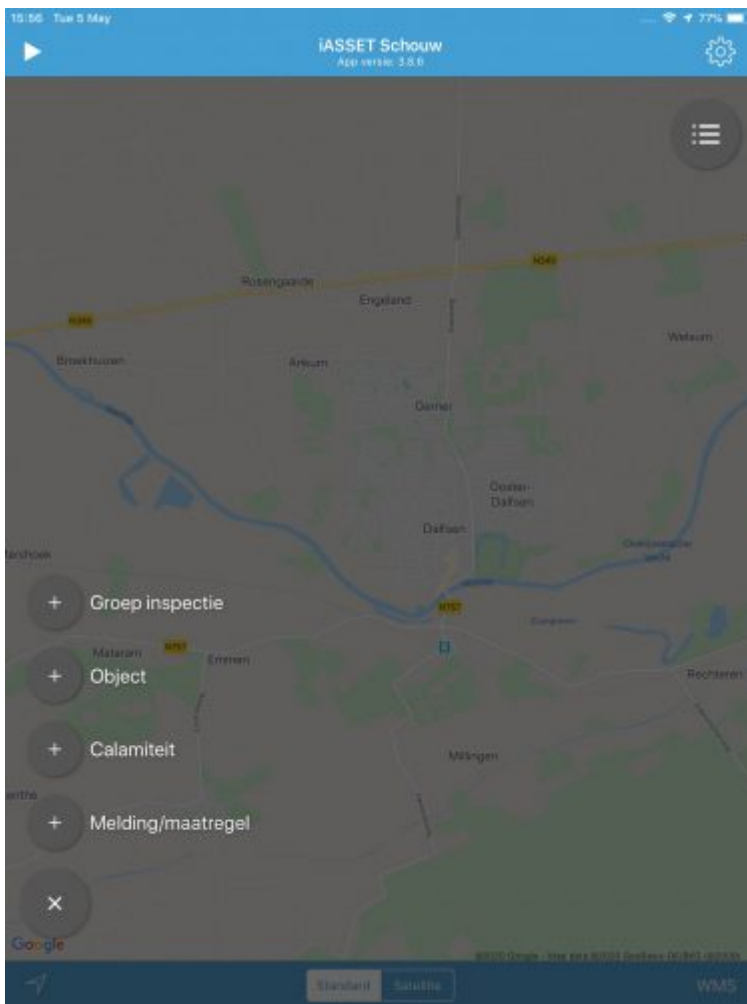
15:56 Tue 5 May
77%

iASSET Schouw
App versie: 3.8.6

N340
N340
Rosengaarde
Engeland
Welsum
Broekhuizen
Arkum
Oerner
Ooster-Dalfsen
Dalfsen
N757
N757
Mataram
Emmen
Rechteren
Millingen

+ Groep inspectie
+ Object
+ Calamiteit
+ Melding/maatregel
×

Google
©2020 Google · Map data ©2020 GeoBasis-DE/BKG ©2009

Standard
Satellite
WMS